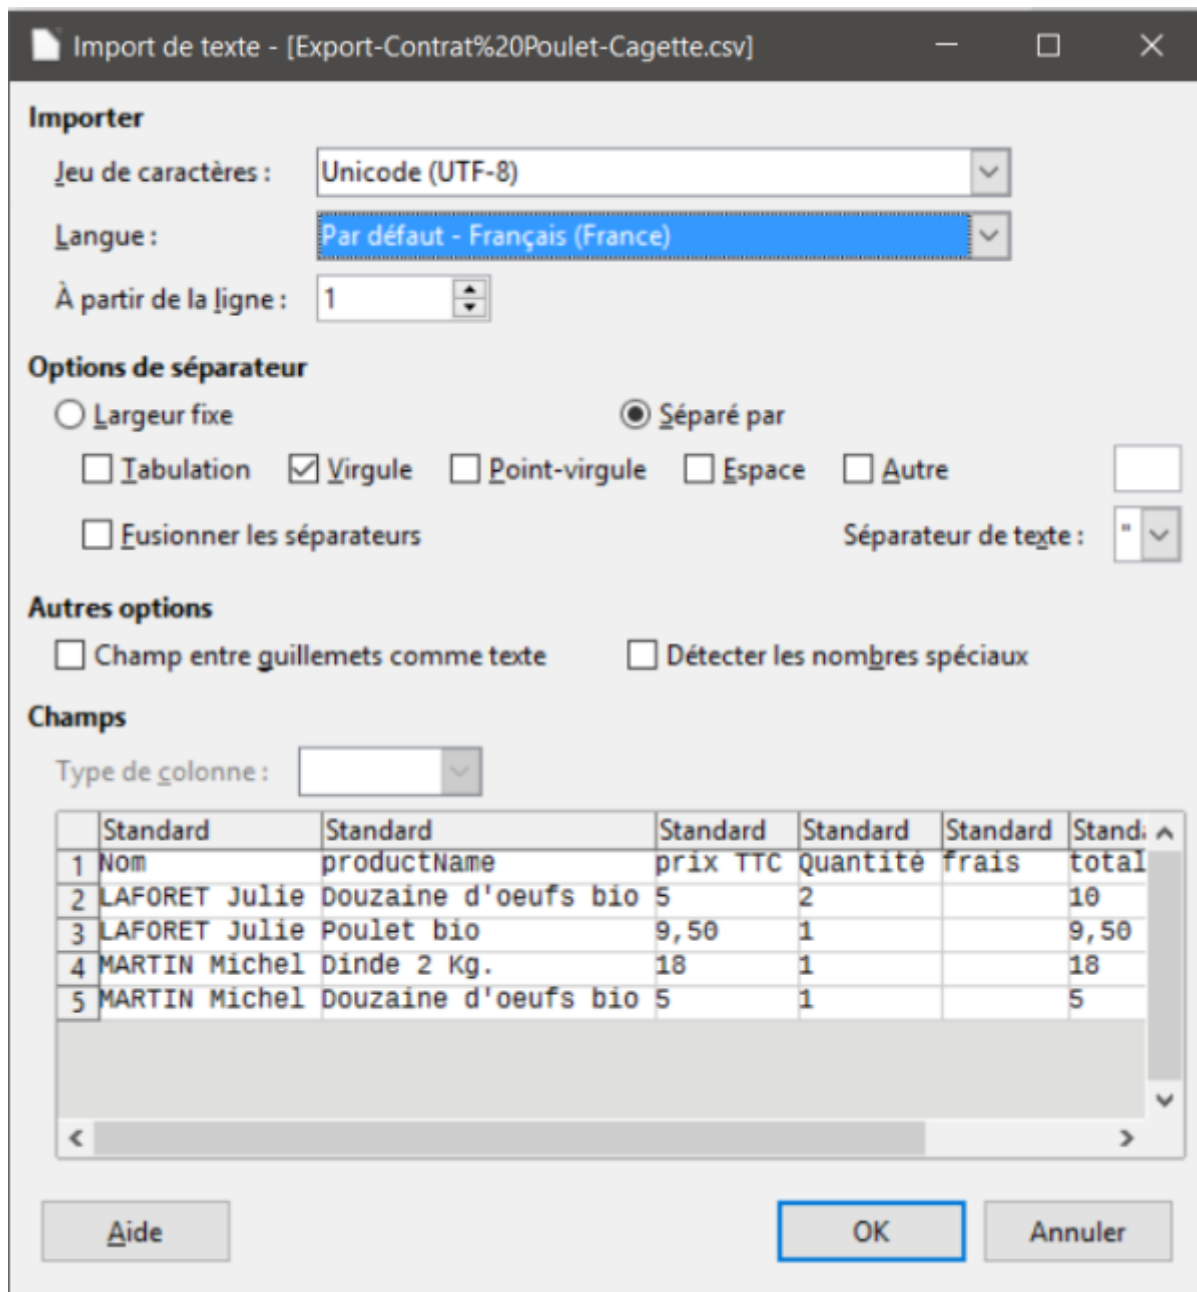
Import de texte - [Export-Contrat%20Poulet-Cagette.csv]

Importer

Jeu de caractères : Unicode (UTF-8)

Langue : Par défaut - Français (France)

À partir de la ligne : 1

Options de séparateur

Largeur fixe

Séparé par

Tabulation

Virgule

Point-virgule

Espace

Autre

Fusionner les séparateurs

Séparateur de texte : "

Autres options

Champ entre guillemets comme texte

Détecter les nombres spéciaux

Champs

Type de colonne :

| | Standard | Standard | Standard | Standard | Standard | Stand: |
|---|---|---|---|---|---|---|
| 1 | Nom | productName | prix TTC | Quantité | frais | total |
| 2 | LAFORET Julie | Douzaine d'oeufs bio | 5 | 2 | | 10 |
| 3 | LAFORET Julie | Poulet bio | 9,50 | 1 | | 9,50 |
| 4 | MARTIN Michel | Dinde 2 Kg. | 18 | 1 | | 18 |
| 5 | MARTIN Michel | Douzaine d'oeufs bio | 5 | 1 | | 5 |

Aide

OK

Annuler